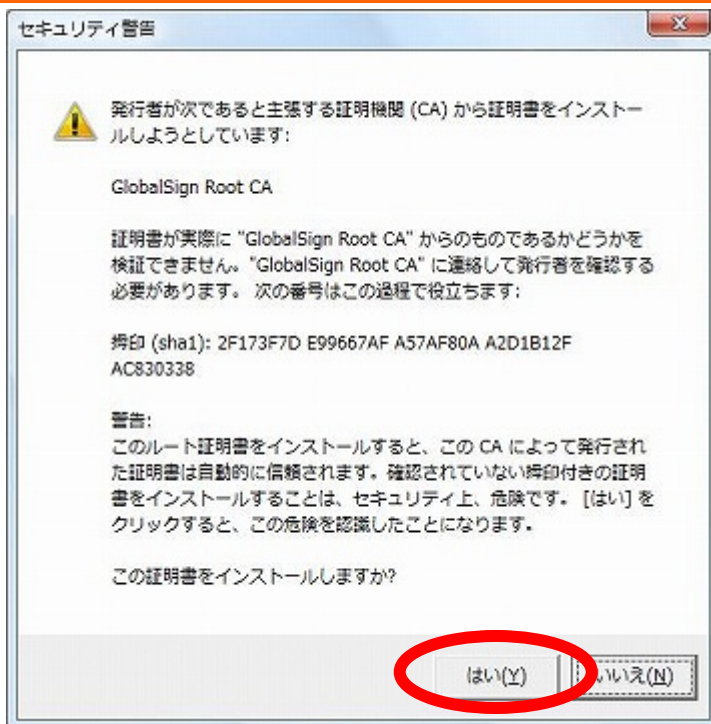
セキュリティ警告

発行者が次であると主張する証明機関 (CA) から証明書をインストールしようとしています:

GlobalSign Root CA

証明書が実際に "GlobalSign Root CA" からのものであるかどうかを検証できません。"GlobalSign Root CA" に連絡して発行者を確認する必要があります。 次の番号はこの過程で役立ちます:

拇印 (sha1): 2F173F7D E99667AF A57AF80A A2D1B12F AC830338

警告:
このルート証明書をインストールすると、この CA によって発行された証明書は自動的に信頼されます。確認されていない拇印付きの証明書をインストールすることは、セキュリティ上、危険です。[はい] をクリックすると、この危険を認識したことになります。

この証明書をインストールしますか?

はい(Y)
いいえ(N)